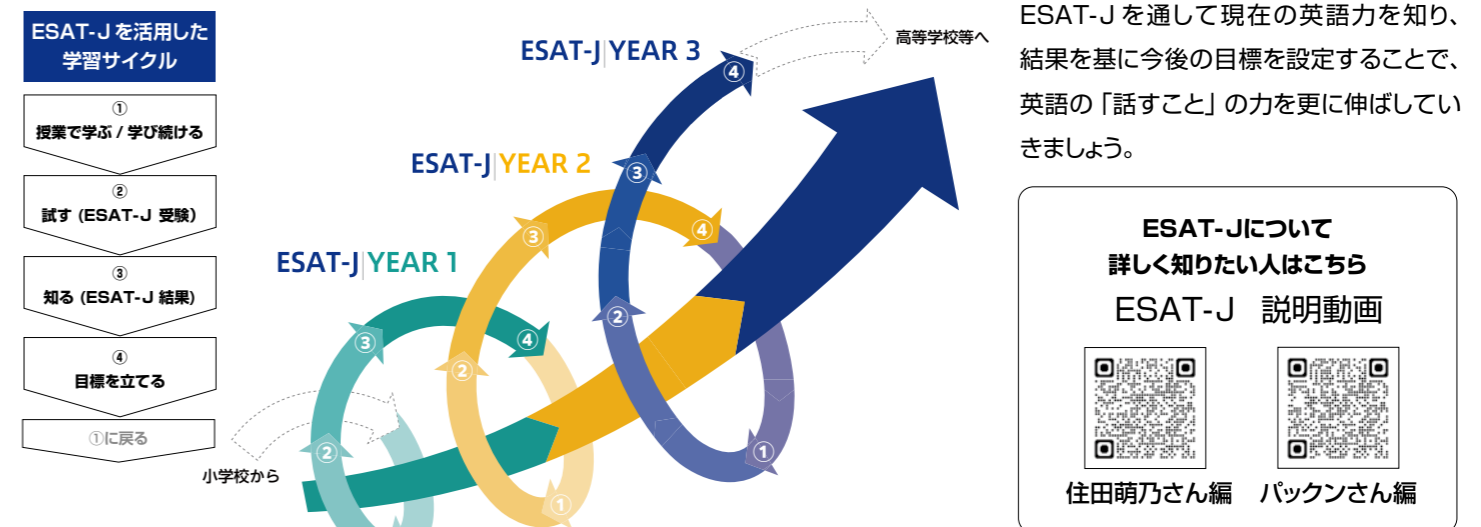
ESAT-Jを活用した学習サイクル

①
授業で学ぶ / 学び続ける

②
試す (ESAT-J 受験)

③
知る (ESAT-J 結果)

④
目標を立てる

①に戻る

ESAT-J | YEAR 3

ESAT-J | YEAR 2

ESAT-J | YEAR 1

高等学校等へ

小学校から

① ② ③ ④ ① ② ③ ④ ① ② ③ ④

ESAT-J を通して現在の英語力を知り、結果を基に今後の目標を設定することで、英語の「話すこと」の力を更に伸ばしていきましょう。

ESAT-Jについて
詳しく知りたい人はこちら
ESAT-J 説明動画

住田萌乃さん編 パックンさん編